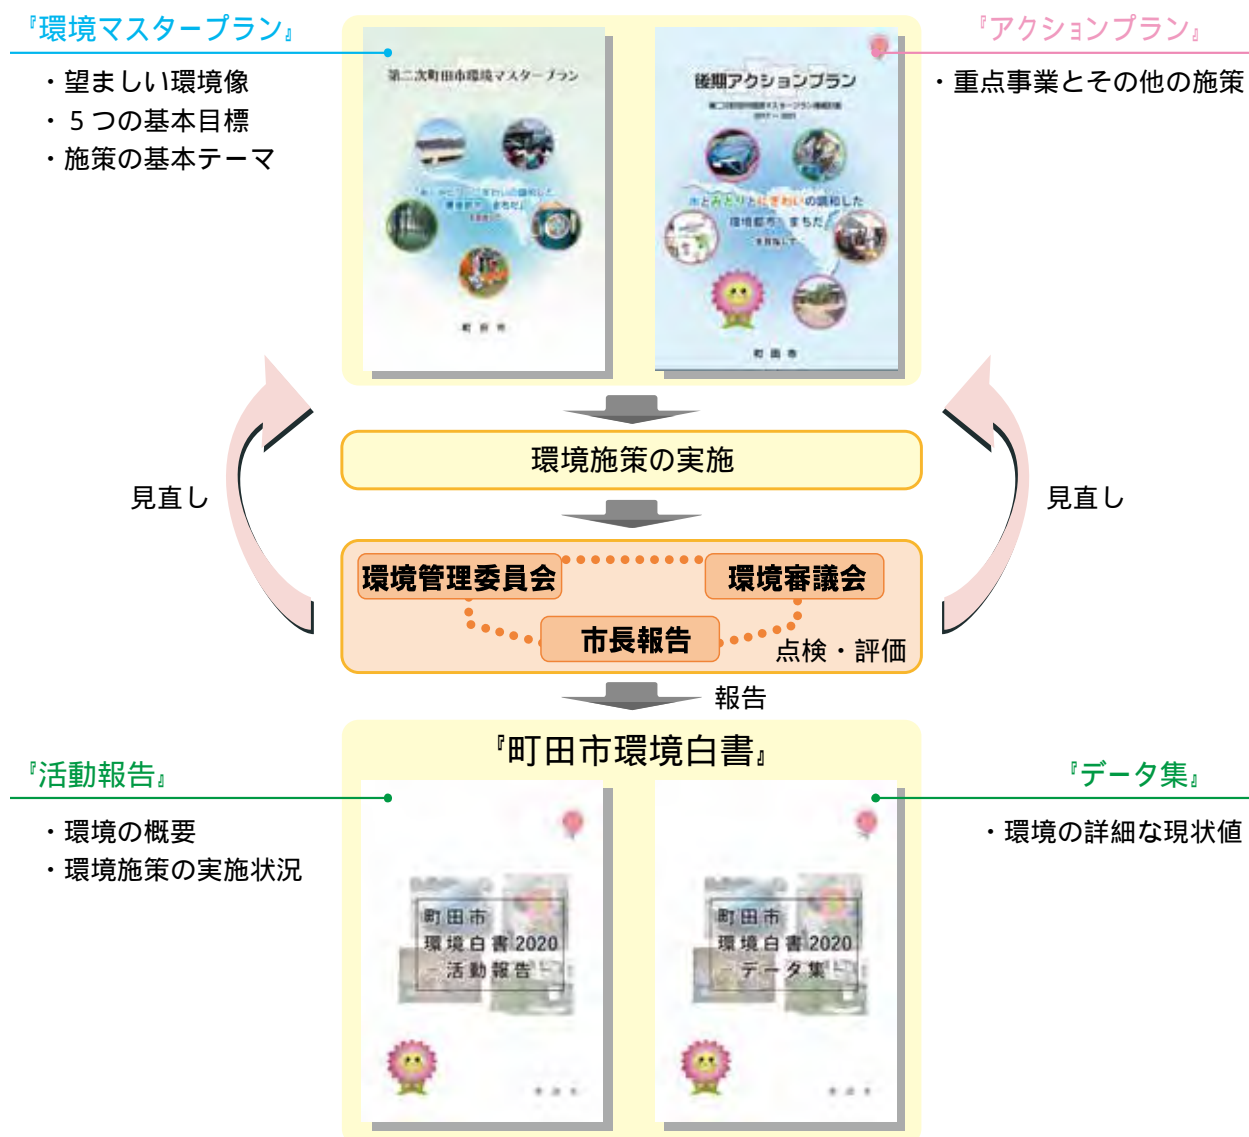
『環境マスタープラン』
・望ましい環境像
・５つの基本目標
・施策の基本テーマ

第二次町田市環境マスタープラン
町田市

『アクションプラン』
・重点事業とその他の施策

後期アクションプラン
みどりとにぎわいの調和した
環境都市 まちだ
町田市

環境施策の実施

見直し

見直し

環境管理委員会
環境審議会
市長報告
点検・評価

報告

『町田市環境白書』

『活動報告』
・環境の概要
・環境施策の実施状況

町田市
環境白書2020
活動報告

『データ集』
・環境の詳細な現状値

町田市
環境白書2020
データ集